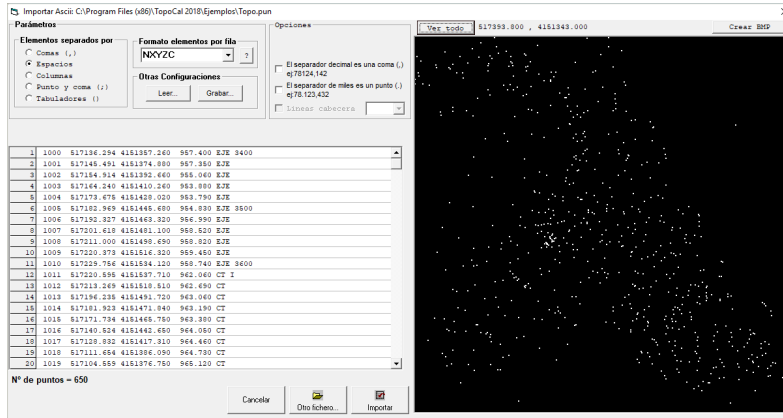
Importar Ascii: C:\Program Files (x86)\TopoCal 2018\Ejemplos\Topo.pun

Parámetros

Elementos separados por
Comas (,)
Espacios
Columnas
Punto y coma (;)
Tabuladores ()

Formato elementos por fila
NXYZC
?

Otras Configuraciones
Leer...
Grabar...

Opciones
El separador decimal es una coma (,) ej:78124,142
El separador de miles es un punto (.) ej:78.123,432
Lineas cabecera

Ver todo 517393.800 , 4151343.000 Crear BMP

| | | | | | |
|---|---|---|---|---|---|
| 1 | 1000 | 517136.294 | 4151357.260 | 957.400 | EJE 3400 |
| 2 | 1001 | 517145.491 | 4151374.880 | 957.350 | EJE |
| 3 | 1002 | 517154.914 | 4151392.660 | 955.060 | EJE |
| 4 | 1003 | 517164.240 | 4151410.260 | 953.880 | EJE |
| 5 | 1004 | 517173.675 | 4151428.020 | 953.790 | EJE |
| 6 | 1005 | 517182.969 | 4151445.680 | 954.830 | EJE 3500 |
| 7 | 1006 | 517192.327 | 4151463.320 | 956.990 | EJE |
| 8 | 1007 | 517201.618 | 4151481.100 | 958.520 | EJE |
| 9 | 1008 | 517211.000 | 4151498.690 | 958.820 | EJE |
| 10 | 1009 | 517220.373 | 4151516.320 | 959.450 | EJE |
| 11 | 1010 | 517229.756 | 4151534.120 | 958.740 | EJE 3600 |
| 12 | 1011 | 517220.595 | 4151537.710 | 962.060 | CT I |
| 13 | 1012 | 517213.269 | 4151518.510 | 962.690 | CT |
| 14 | 1013 | 517196.235 | 4151491.720 | 963.060 | CT |
| 15 | 1014 | 517181.923 | 4151471.840 | 963.190 | CT |
| 16 | 1015 | 517171.734 | 4151465.750 | 963.380 | CT |
| 17 | 1016 | 517140.524 | 4151442.650 | 964.050 | CT |
| 18 | 1017 | 517128.832 | 4151417.310 | 964.460 | CT |
| 19 | 1018 | 517111.654 | 4151386.090 | 964.730 | CT |
| 20 | 1019 | 517104.559 | 4151376.750 | 965.120 | CT |

Nº de puntos = 650

Cancelar
Otro fichero...
Importar